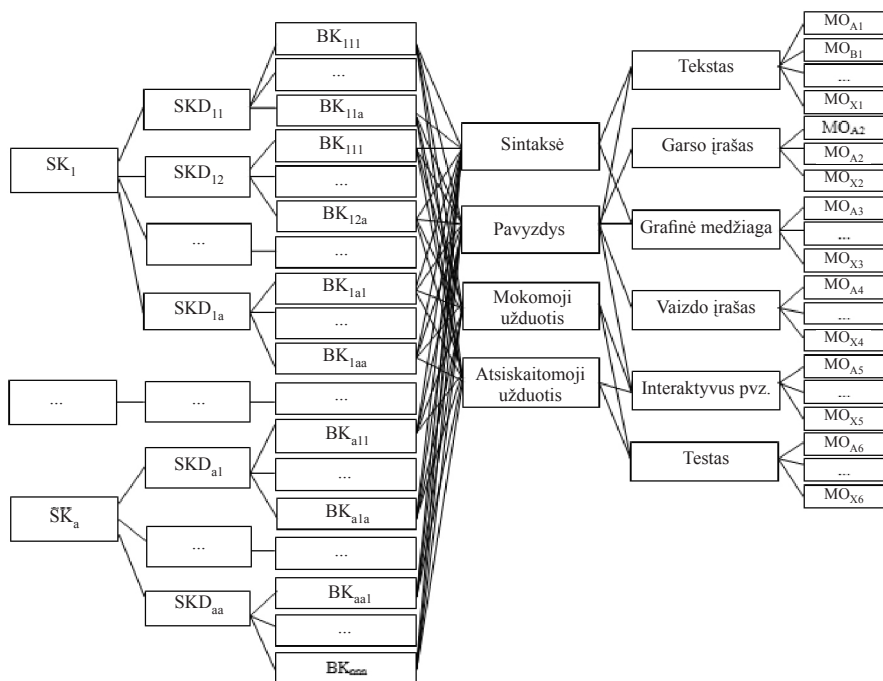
$SK_1$

$SKD_{11}$

$SKD_{12}$

...

$SKD_{1a}$

...

...

$SKD_{a1}$

$SK_a$

...

$SKD_{aa}$

$BK_{111}$

...

$BK_{11a}$

$BK_{111}$

...

$BK_{12a}$

...

$BK_{1a1}$

...

$BK_{1aa}$

...

$BK_{a11}$

...

$BK_{a1a}$

...

$BK_{aa1}$

...

$BK_{aaa}$

Sintaksė

Pavyzdys

Mokomoji užduotis

Atsiskaitomoji užduotis

Tekstas

Garso įrašas

Grafinė medžiaga

Vaizdo įrašas

Interaktyvus pvz.

Testas

$MO_{A1}$

$MO_{B1}$

...

$MO_{X1}$

$MO_{A2}$

$MO_{A2}$

$MO_{X2}$

$MO_{A3}$

...

$MO_{X3}$

$MO_{A4}$

...

$MO_{X4}$

$MO_{A5}$

...

$MO_{X5}$

$MO_{A6}$

...

$MO_{X6}$